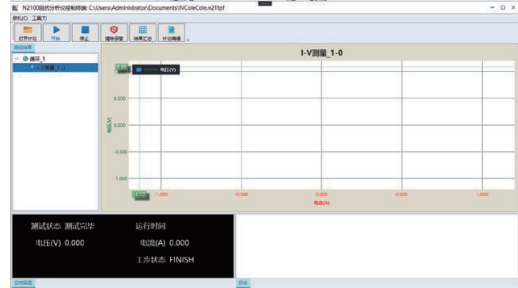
N2100测试分析仪控制终端 C:\Users\Administrator\Documents\IVColeCole.n21tpf

文件(F) 工具(T)

打开计划 开始 停止 报警设置 结果汇总 计划编辑

测试配置

测试_1
I-V测量_1-0

I-V测量_1-0

1.000
电压(V)

0.500

0.000

-0.500

-1.000

电压(V)

-1.000 -0.500 0.000 0.500 1.000

电流(A)

测试状态 测试完毕
运行时间
电压(V) 0.000
电流(A) 0.000
工步状态 FINISH

实时数据

日志